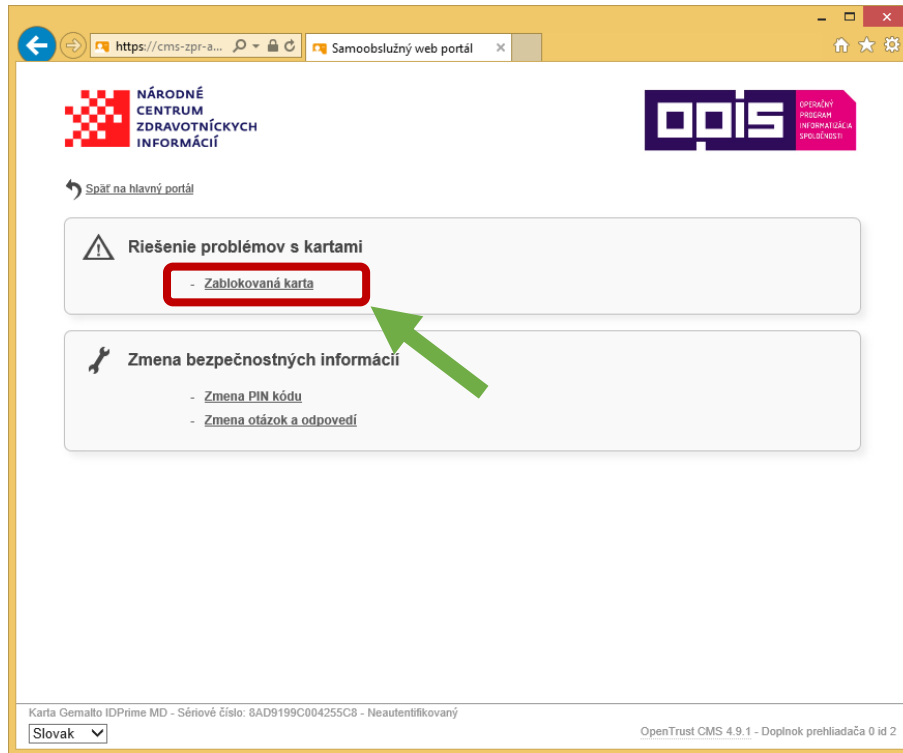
https://cms-zpr-a...

Samoobslužný web portál

NÁRODNÉ CENTRUM ZDRAVOTNÍCKYCH INFORMÁCIÍ

OPIS

OPERAČNÝ PROGRAM INFORMATIZÁCIA SPOLOČNOSTI

Späť na hlavný portál

Riešenie problémov s kartami

- Zablokovaná karta

Zmena bezpečnostných informácií

- Zmena PIN kódu
- Zmena otázok a odpovedí

Karta Gemalto IDPrime MD - Sériové číslo: 8AD9199C004255C8 - Neautentifikovaný

Slovak

OpenTrust CMS 4.9.1 - Doplnok prehliadača 0 id 2